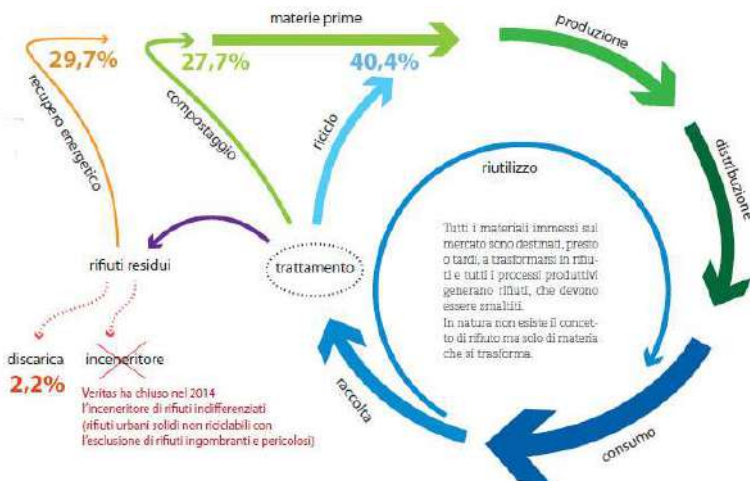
materie prime

produzione

distribuzione

consumo

raccolta

trattamento

riciclo

compostaggio

recupero energetico

29,7%

27,7%

40,4%

riutilizzo

rifiuti residui

discarica

2,2%

inceneritore

Veritas ha chiuso nel 2014 l'inceneritore di rifiuti indifferenziati (rifiuti urbani solidi non riciclabili con l'esclusione di rifiuti ingombranti e pericolosi)

Tutti i materiali immessi sul mercato sono destinati, presto o tardi, a trasformarsi in rifiuti e tutti i processi produttivi generano rifiuti, che devono essere smaltiti.
In natura non esiste il concetto di rifiuto ma solo di materia che si trasforma.